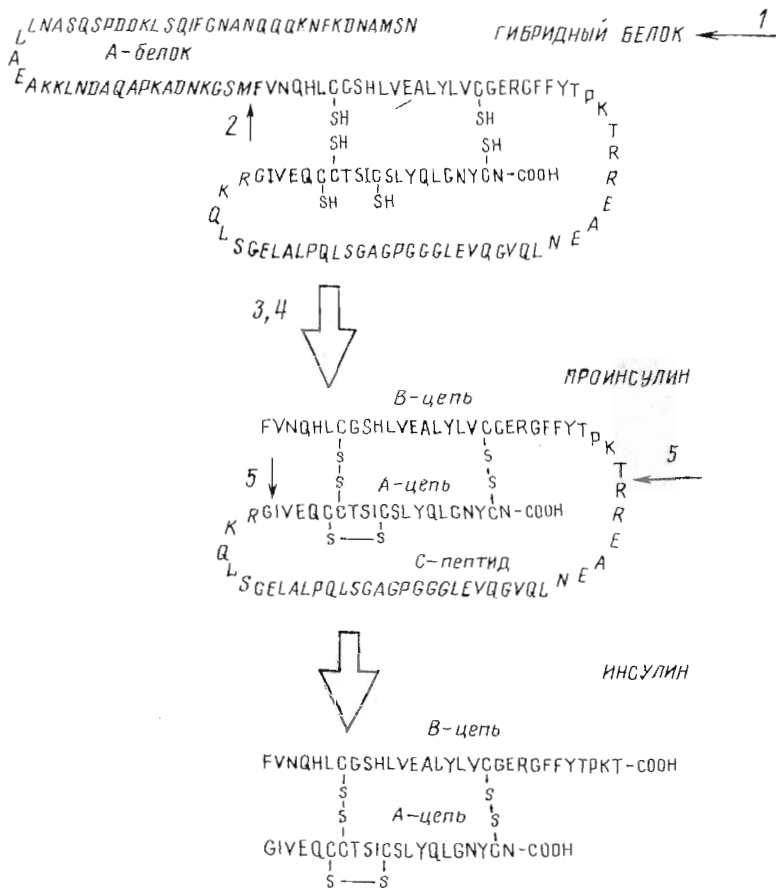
LNASQSPDDKLSQIFGNANQQQKNFKDNAMSN
L
A
E

ГИБРИДНЫЙ БЕЛОК 1

А-белок

AKKLNDAQAPKADNKGSMFVNQHLCGSHLVEALYLVCGERGFFYTPKTREAENLQVGQVELGGGPGAGSLQPLALEGSLQKRGIVEQCCTSICSLYQLGNYCN-COOH

2

SH SH SH SH SH SH

3,4

ПРОИНСУЛИН

В-цепь

FVNQHLCGSHLVEALYLVCGERGFFYTPKTREAENLQVGQVELGGGPGAGSLQPLALEGSLQKRGIVEQCCTSICSLYQLGNYCN-COOH

S S S S S S

5

А-цепь

С-пептид

5

ИНСУЛИН

В-цепь

FVNQHLCGSHLVEALYLVCGERGFFYTPKT-COOH

S S S S S S

А-цепь

GIVEQCCTSICSLYQLGNYCN-COOH